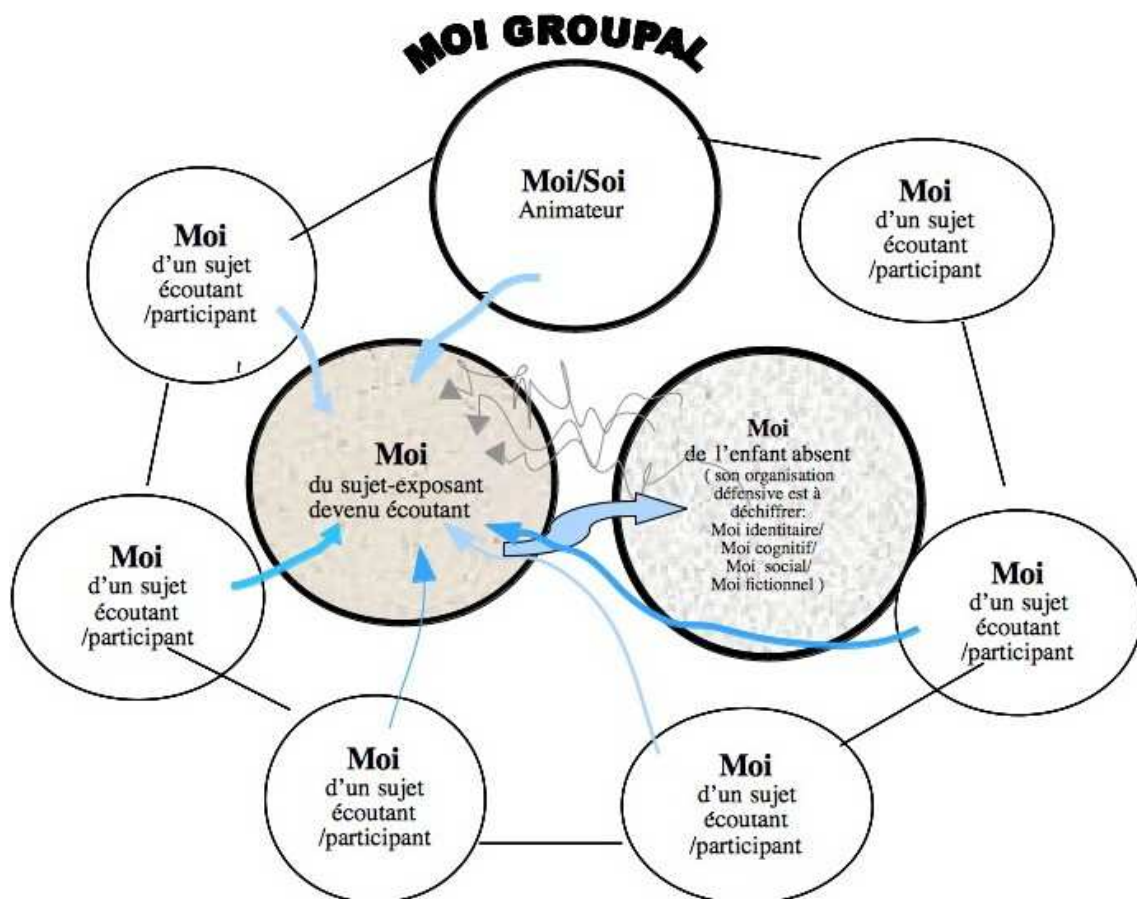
MOI GROUPAL

Moi/Soi
Animateur

Moi
d'un sujet
écoutant
/participant

Moi
d'un sujet
écoutant
/participant

Moi
du sujet-exposant
devenu écoutant

Moi
de l'enfant absent
( son organisation défensive est à déchiffrer:
Moi identitaire/
Moi cognitif/
Moi social/
Moi fictionnel )

Moi
d'un sujet
écoutant
/participant

Moi
d'un sujet
écoutant
/participant

Moi
d'un sujet
écoutant
/participant

Moi
d'un sujet
écoutant
/participant